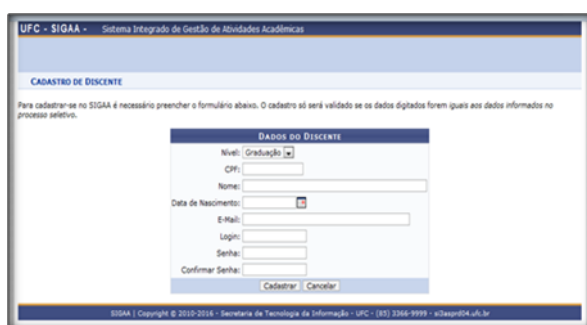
UFC - SIGAA - Sistema Integrado de Gestão de Atividades Acadêmicas

CADASTRO DE DISCENTE

Para cadastrar-se no SIGAA é necessário preencher o formulário abaixo. O cadastro só será validado se os dados digitados forem iguais aos dados informados no processo seletivo.

DADOS DO DISCENTE

Nível: Graduação

CPF:

Nome:

Data de Nascimento:

E-Mail:

Login:

Senha:

Confirmar Senha:

Cadastrar Cancelar

SIGAA | Copyright © 2010-2016 - Secretaria de Tecnologia da Informação - UFC - (85) 3366-9999 - si3asprd04.ufc.br